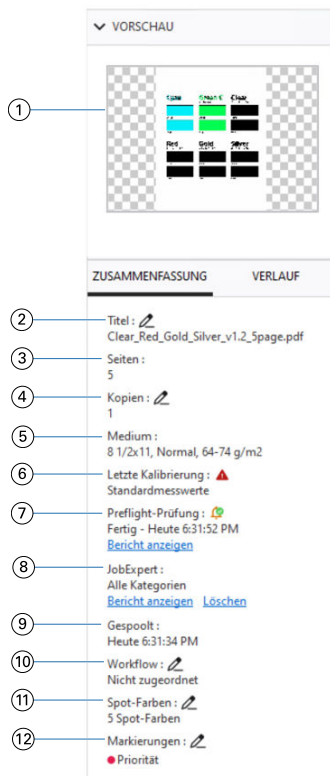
VORSCHAU

1

Cyan Green Clear

Red Gold Silver

ZUSAMMENFASSUNG VERLAUF

2 Titel :
Clear_Red_Gold_Silver_v1.2_5page.pdf

3 Seiten :
5

4 Kopien :
1

5 Medium :
8 1/2x11, Normal, 64-74 g/m2

6 Letzte Kalibrierung :
Standardmesswerte

7 Preflight-Prüfung :
Fertig - Heute 6:31:52 PM
Bericht anzeigen

8 JobExpert :
Alle Kategorien
Bericht anzeigen Löschen

9 Gespoolt :
Heute 6:31:34 PM

10 Workflow :
Nicht zugeordnet

11 Spot-Farben :
5 Spot-Farben

12 Markierungen :
Priorität